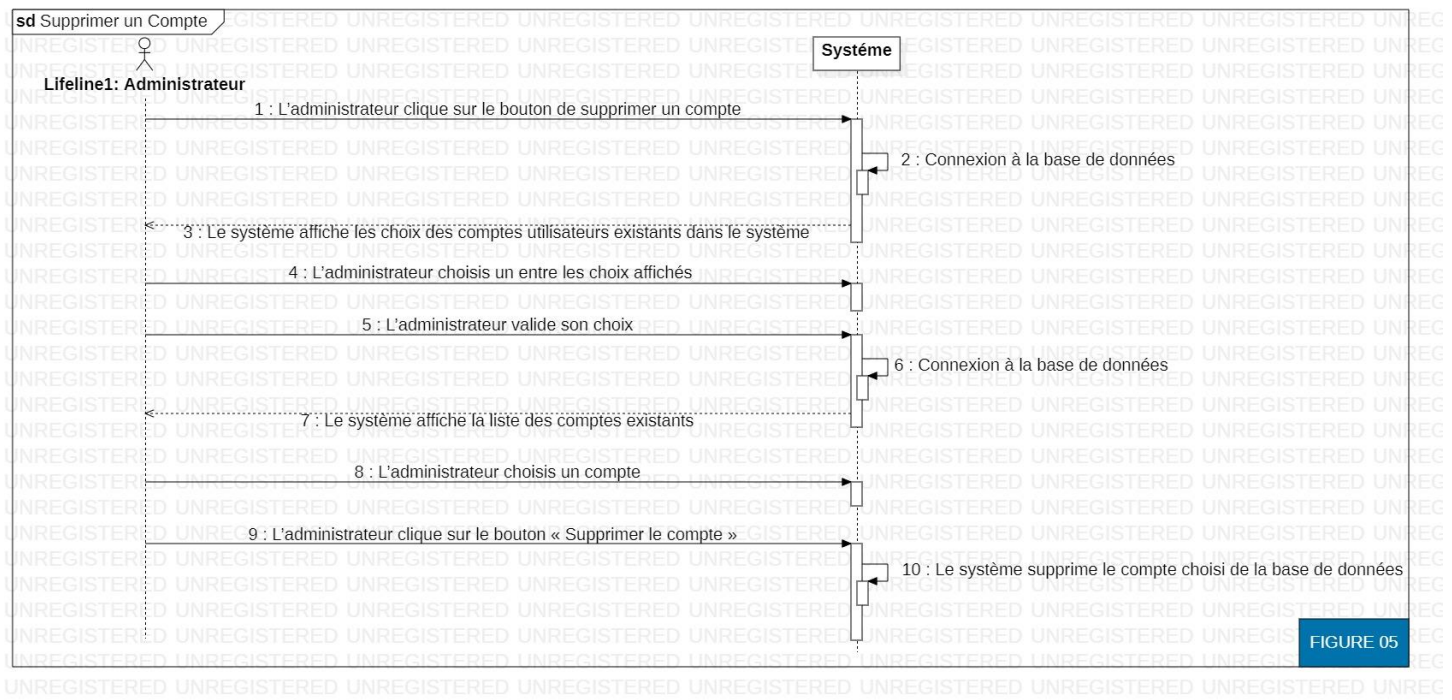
sd Supprimer un Compte

Lifeline1: Administrateur

Systéme

1 : L'administrateur clique sur le bouton de supprimer un compte

2 : Connexion à la base de données

3 : Le système affiche les choix des comptes utilisateurs existants dans le système

4 : L'administrateur choisis un entre les choix affichés

5 : L'administrateur valide son choix

6 : Connexion à la base de données

7 : Le système affiche la liste des comptes existants

8 : L'administrateur choisis un compte

9 : L'administrateur clique sur le bouton « Supprimer le compte »

10 : Le système supprime le compte choisi de la base de données

FIGURE 05

UNREGISTERED UNREGISTERED UNREGISTERED UNREGISTERED UNREGISTERED UNREGISTERED UNREGISTERED UNREGISTERED UNREGISTERED